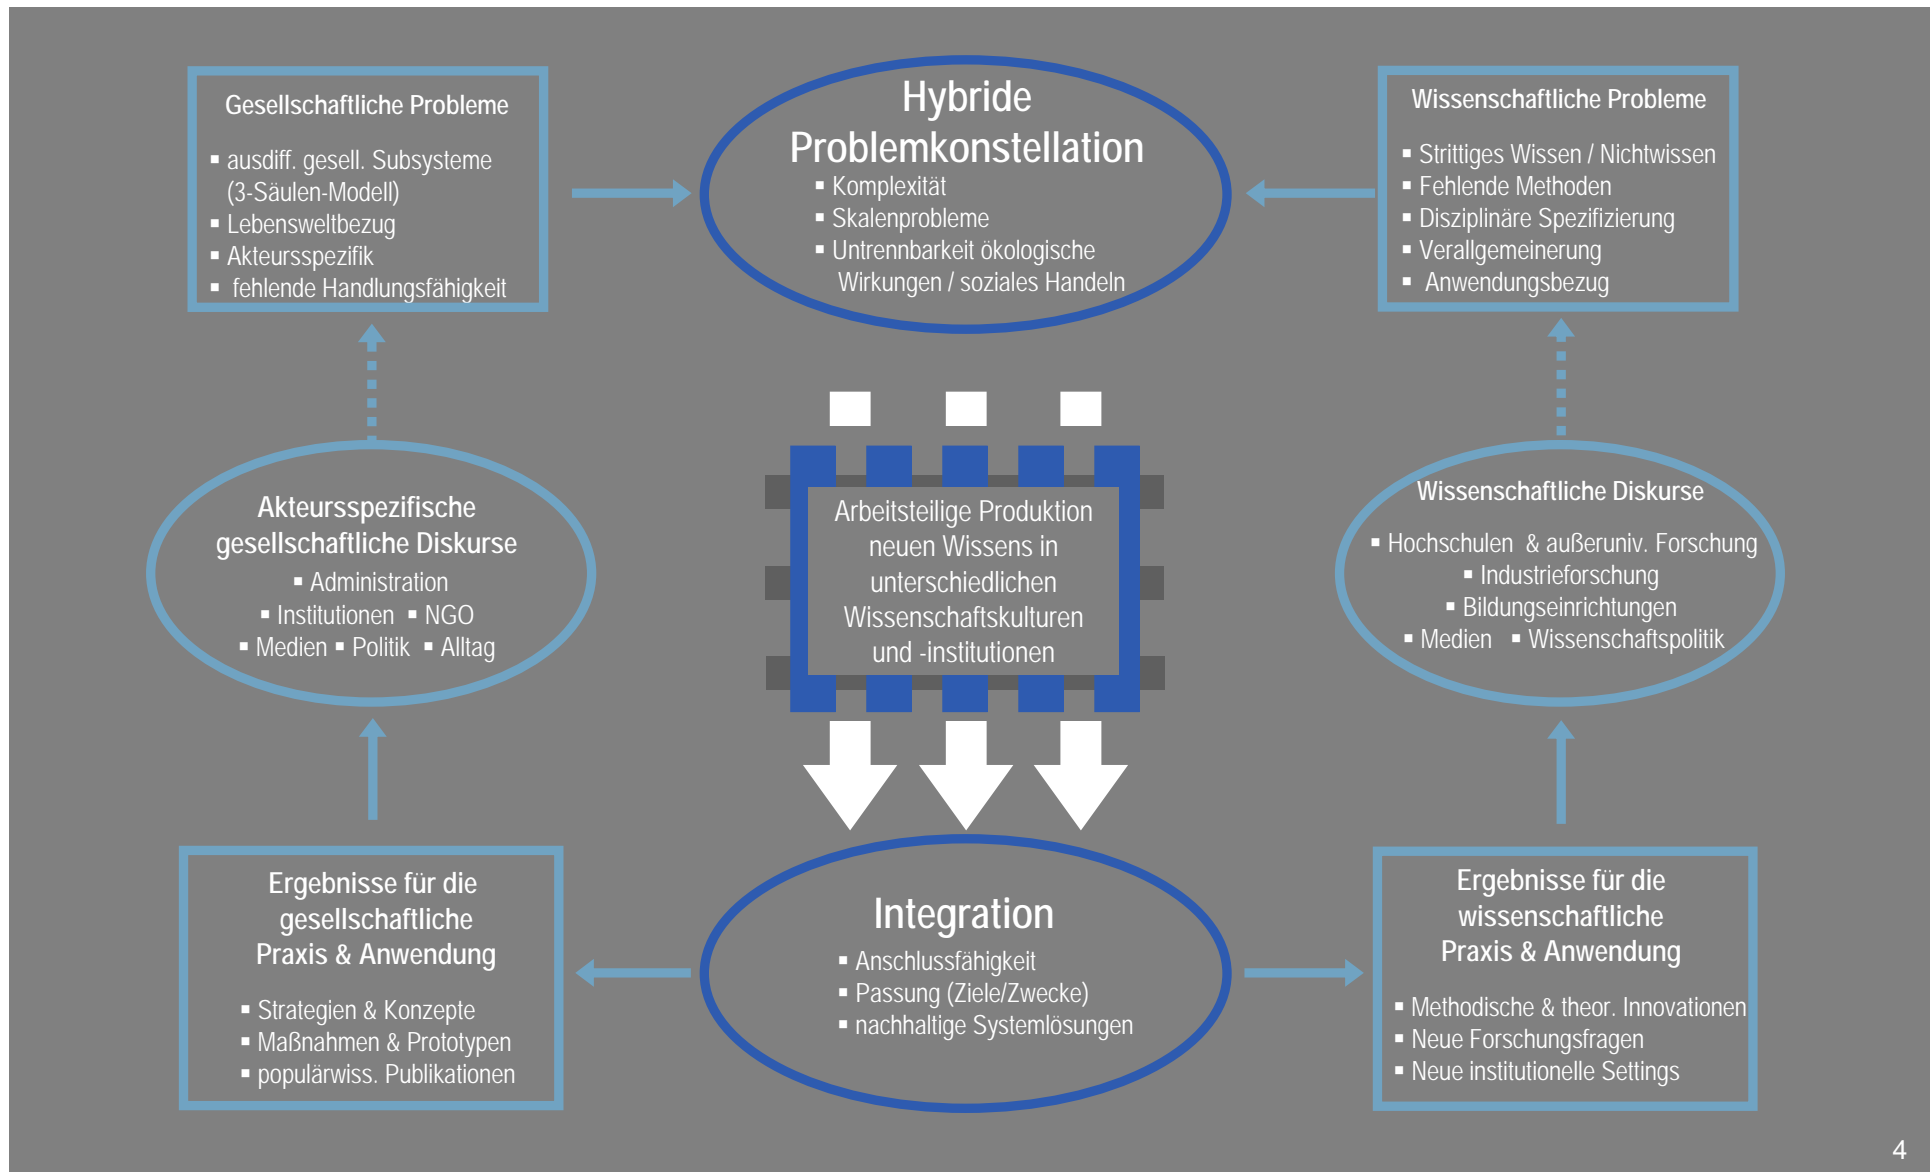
Gesellschaftliche Probleme

- ausdiff. gesell. Subsysteme (3-Säulen-Modell)
- Lebensweltbezug
- Akteursspezifik
- fehlende Handlungsfähigkeit

Hybride Problemkonstellation

- Komplexität
- Skalenprobleme
- Untrennbarkeit ökologische Wirkungen / soziales Handeln

Wissenschaftliche Probleme

- Strittiges Wissen / Nichtwissen
- Fehlende Methoden
- Disziplinäre Spezifizierung
- Verallgemeinerung
- Anwendungsbezug

Akteursspezifische gesellschaftliche Diskurse

- Administration
- Institutionen
- NGO
- Medien
- Politik
- Alltag

Arbeitsteilige Produktion neuen Wissens in unterschiedlichen Wissenschaftskulturen und -institutionen

Wissenschaftliche Diskurse

- Hochschulen & außeruniv. Forschung
- Industrieforschung
- Bildungseinrichtungen
- Medien
- Wissenschaftspolitik

Ergebnisse für die gesellschaftliche Praxis & Anwendung

- Strategien & Konzepte
- Maßnahmen & Prototypen
- populärwiss. Publikationen

Integration

- Anschlussfähigkeit
- Passung (Ziele/Zwecke)
- nachhaltige Systemlösungen

Ergebnisse für die wissenschaftliche Praxis & Anwendung

- Methodische & theor. Innovationen
- Neue Forschungsfragen
- Neue institutionelle Settings

4